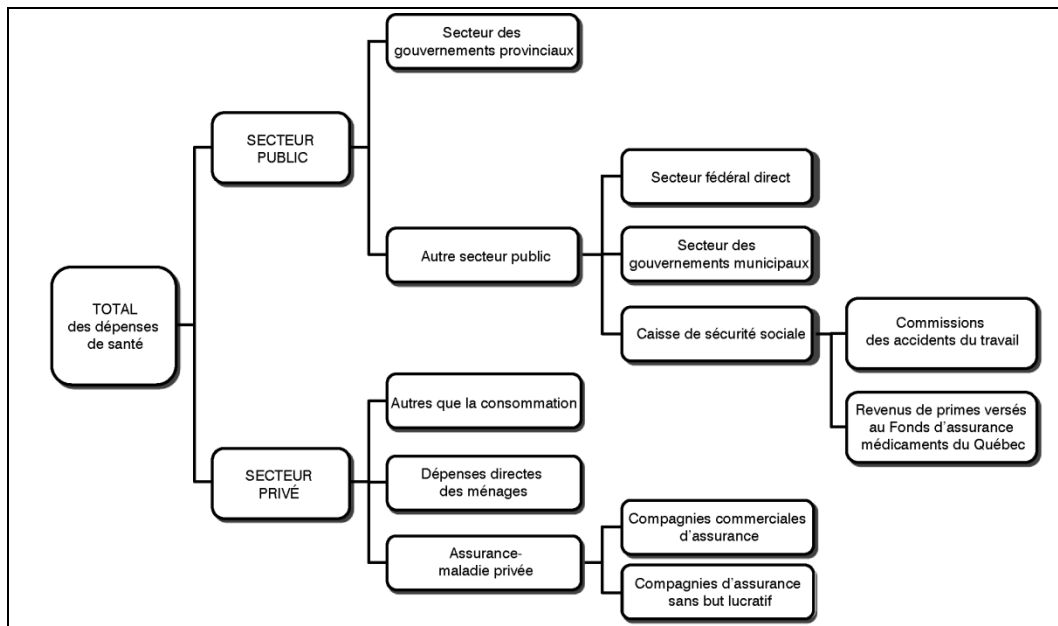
TOTAL des dépenses de santé

SECTEUR PUBLIC

Secteur des gouvernements provinciaux

Autre secteur public

Secteur fédéral direct

Secteur des gouvernements municipaux

Caisse de sécurité sociale

Commissions des accidents du travail

Revenus de primes versés au Fonds d'assurance médicaments du Québec

SECTEUR PRIVÉ

Autres que la consommation

Dépenses directes des ménages

Assurance-maladie privée

Compagnies commerciales d'assurance

Compagnies d'assurance sans but lucratif